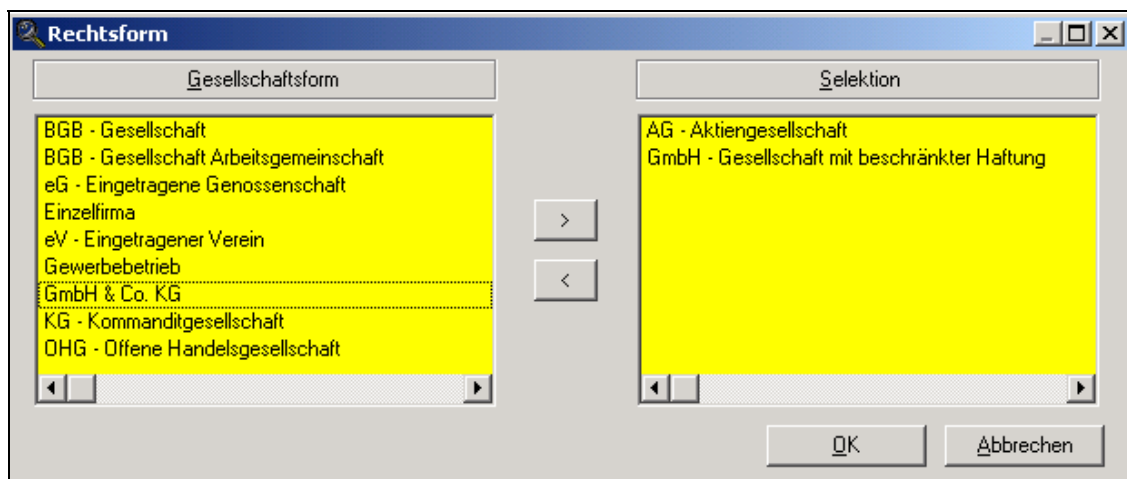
Rechtsform

Gesellschaftsform

BGB - Gesellschaft
BGB - Gesellschaft Arbeitsgemeinschaft
eG - Eingetragene Genossenschaft
Einzelfirma
eV - Eingetragener Verein
Gewerbebetrieb
GmbH & Co. KG
KG - Kommanditgesellschaft
OHG - Offene Handelsgesellschaft

>
<

Selektion

AG - Aktiengesellschaft
GmbH - Gesellschaft mit beschränkter Haftung

OK
Abbrechen